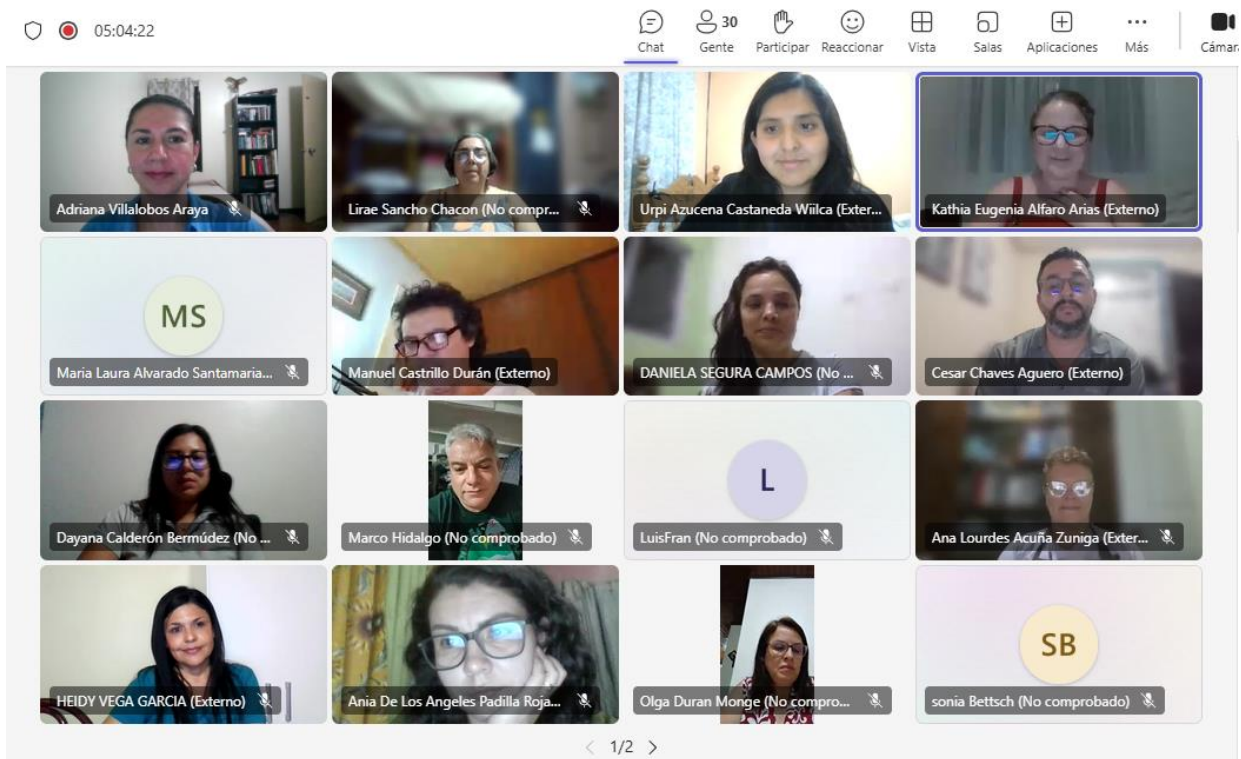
05:04:22

Chat 30 Gente Participar Reaccionar Vista Salas Aplicaciones Más Cámara

Adriana Villalobos Araya
Lirae Sancho Chacon (No compr...
Urpi Azucena Castaneda Wilca (Exter...
Kathia Eugenia Alfaro Arias (Externo)

MS
Maria Laura Alvarado Santamaria...
Manuel Castrillo Durán (Externo)
DANIELA SEGURA CAMPOS (No ...
Cesar Chaves Aguero (Externo)

Dayana Calderón Bermúdez (No ...
Marco Hidalgo (No comprobado)
L
LuisFran (No comprobado)
Ana Lourdes Acuña Zuniga (Exter...

HEIDY VEGA GARCIA (Externo)
Ania De Los Angeles Padilla Roja...
Olga Duran Monge (No compro...
SB
sonia Bettsch (No comprobado)

1/2